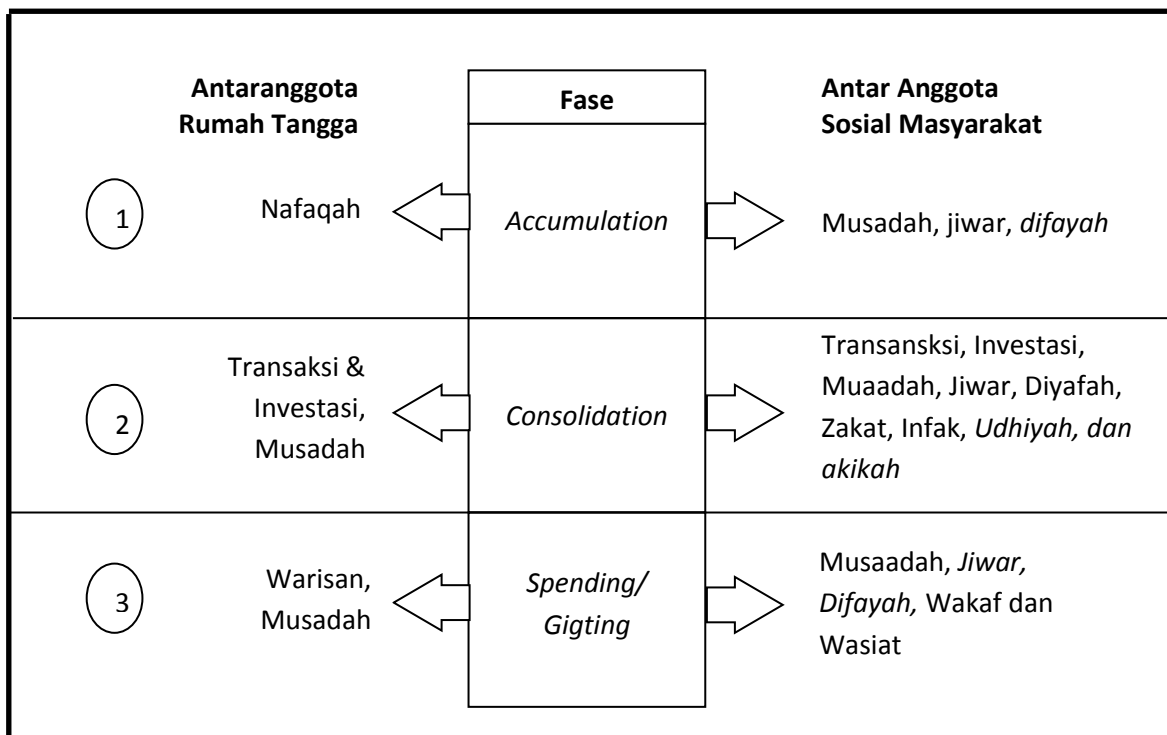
Antaranggota Rumah Tangga

Fase

Antar Anggota Sosial Masyarakat

1

Nafaqah

Accumulation

Musadah, jiwar, difayah

2

Transaksi & Investasi, Musadah

Consolidation

Transansksi, Investasi, Muaadah, Jiwar, Diyafah, Zakat, Infak, Udhiyah, dan akikah

3

Warisan, Musadah

Spending/ Gigting

Musaadah, Jiwar, Difayah, Wakaf dan Wasiat